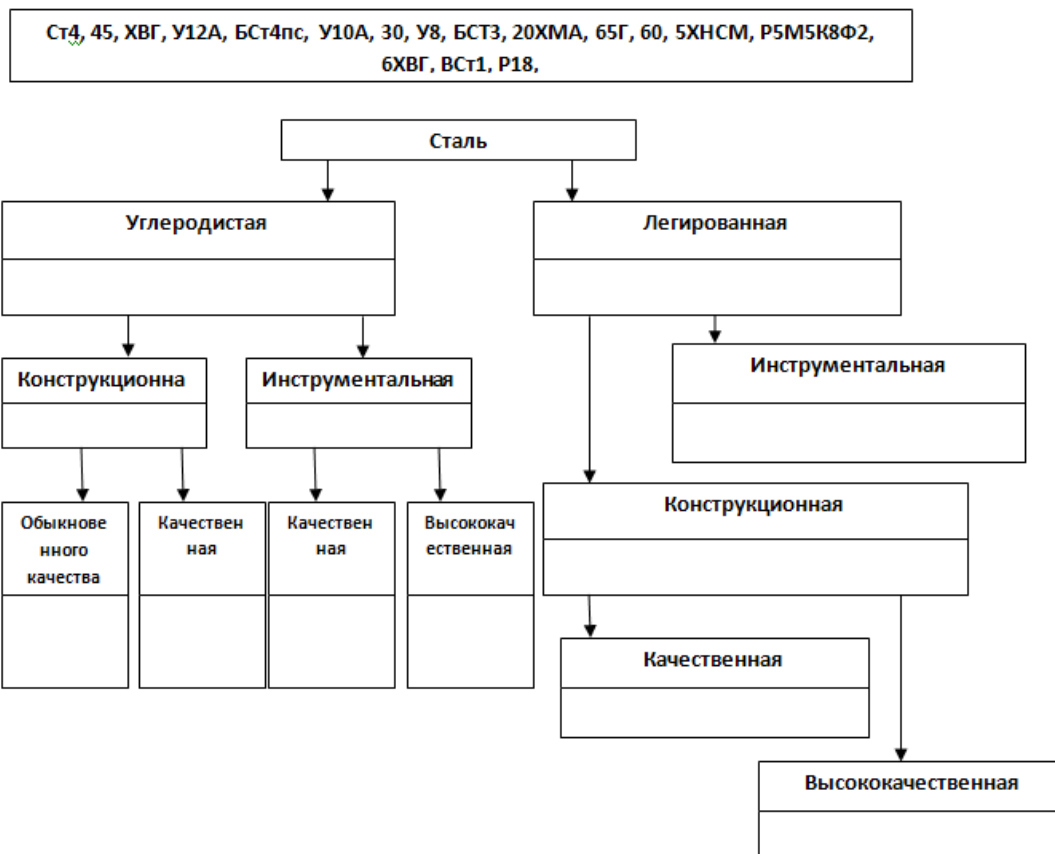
Ст4, 45, ХВГ, У12А, БСт4пс, У10А, 30, У8, БСТ3, 20ХМА, 65Г, 60, 5ХНСМ, Р5М5К8Ф2, 6ХВГ, ВСт1, Р18,

Сталь

Углеродистая

Легированная

Конструкционна

Инструментальная

Инструментальная

Обыкновенного качества

Качественная

Качественная

Высококачественная

Конструкционная

Качественная

Высококачественная